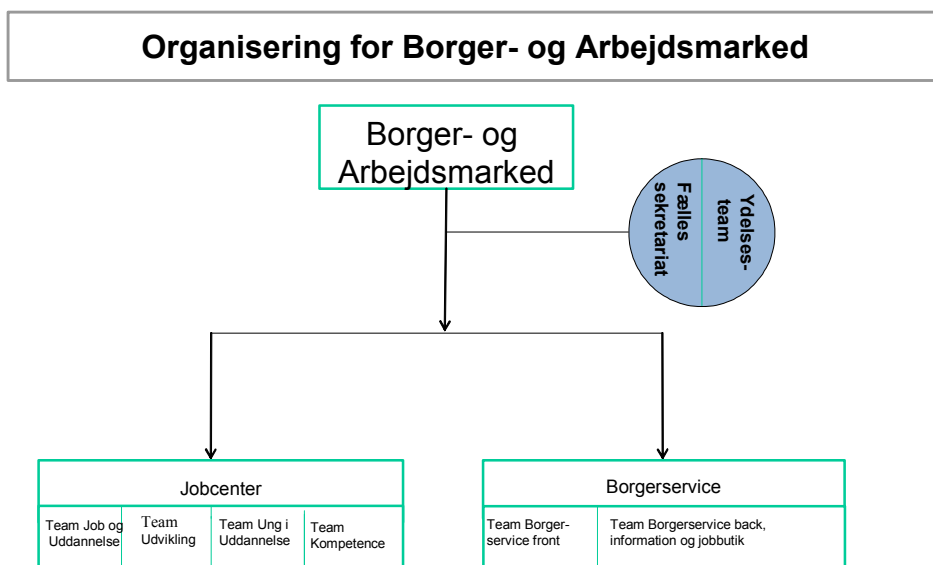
Organisering for Borger- og Arbejdsmarked

Borger- og Arbejdsmarked

Fælles sekretariat

Ydelses-team

Jobcenter

Team Job og Uddannelse

Team Udvikling

Team Ung i Uddannelse

Team Kompetence

Borgerservice

Team Borger-service front

Team Borgerservice back, information og jobbutik